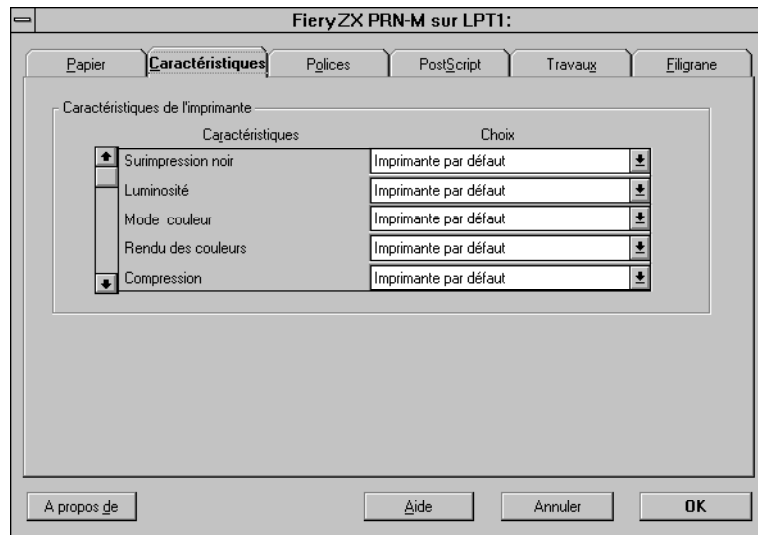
Fiery ZX PRN-M sur LPT1:

Papier | Caractéristiques | Polices | PostScript | Travaux | Filigrane

Caractéristiques de l'imprimante

| Caractéristiques | Choix |
|---|---|
| Surimpression noir | Imprimante par défaut |
| Luminosité | Imprimante par défaut |
| Mode couleur | Imprimante par défaut |
| Rendu des couleurs | Imprimante par défaut |
| Compression | Imprimante par défaut |

A propos de | Aide | Annuler | OK